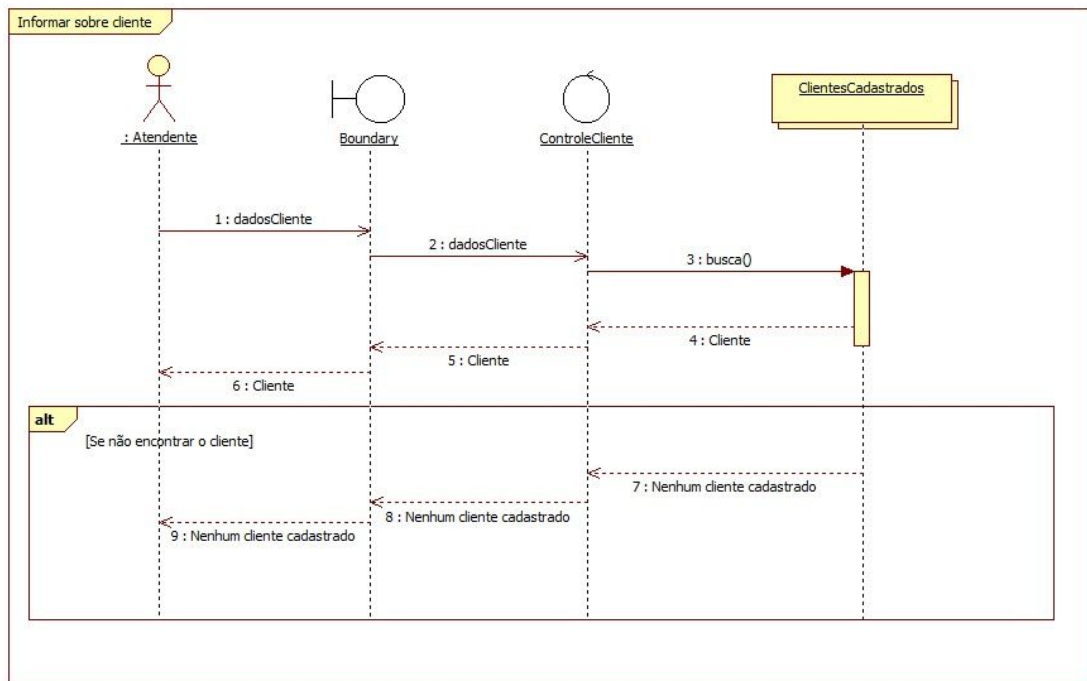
Informar sobre cliente

: Atendente

Boundary

ControleCliente

ClientesCadastrados

1 : dadosCliente

2 : dadosCliente

3 : busca()

4 : Cliente

5 : Cliente

6 : Cliente

alt

[Se não encontrar o cliente]

7 : Nenhum cliente cadastrado

8 : Nenhum cliente cadastrado

9 : Nenhum cliente cadastrado